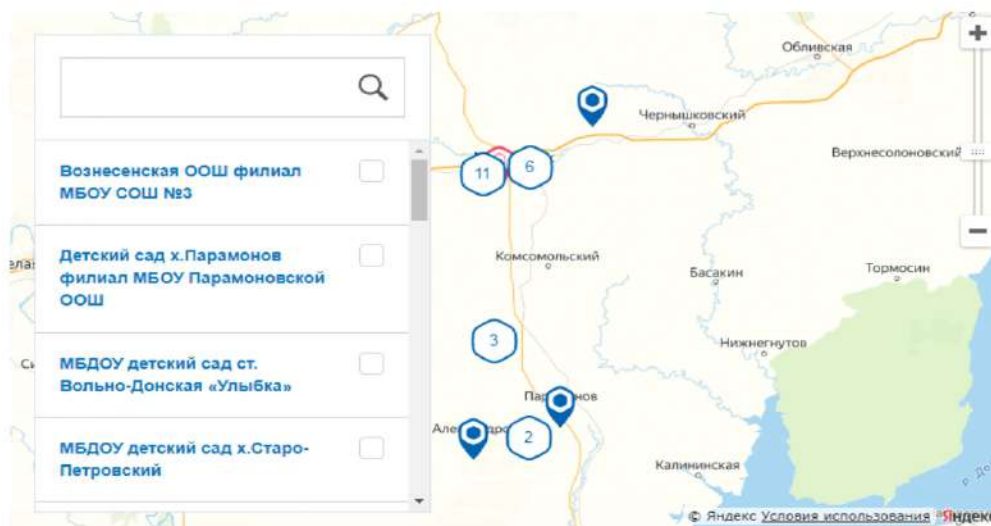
Вознесенская ООШ филиал МБОУ СОШ №3

Детский сад х.Парамонов филиал МБОУ Парамоновской ООШ

МБДОУ детский сад ст. Вольно-Донская «Улыбка»

МБДОУ детский сад х.Старо-Петровский

+

−

Обливская

Чернышковский

Верхнесолоновский

11

6

Комсомольский

Басакин

Тормосин

3

Нижнегнутов

Пар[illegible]нов

Але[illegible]

2

Калининская

© Яндекс Условия использования Яндекс